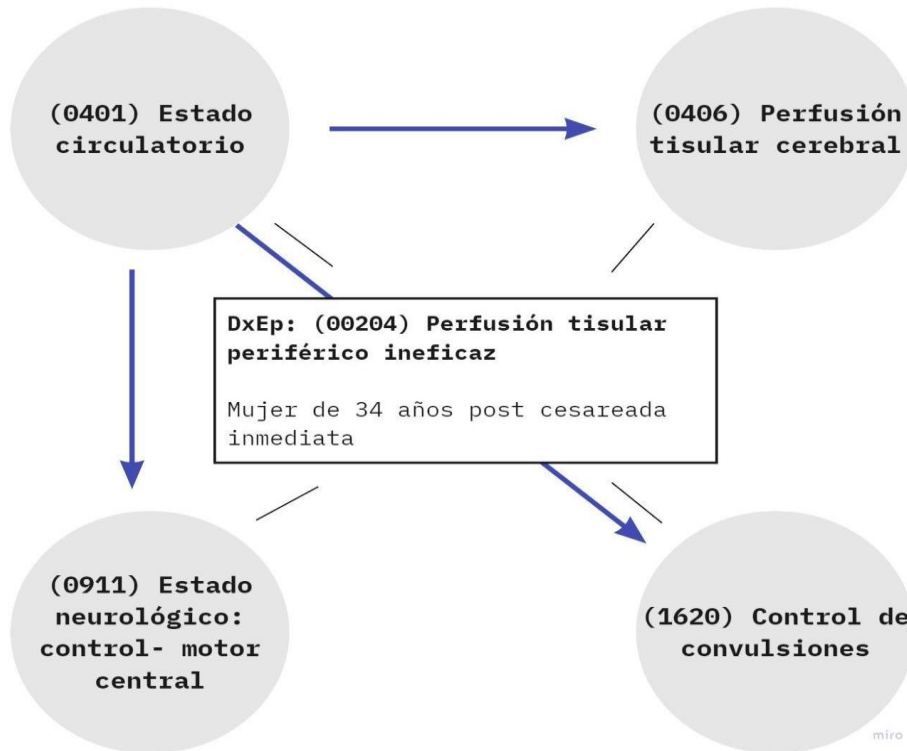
(0401) Estado circulatorio

(0406) Perfusión tisular cerebral

DxEp: (00204) Perfusión tisular periférico ineficaz

Mujer de 34 años post cesareada inmediata

(0911) Estado neurológico: control- motor central

(1620) Control de convulsiones

miro